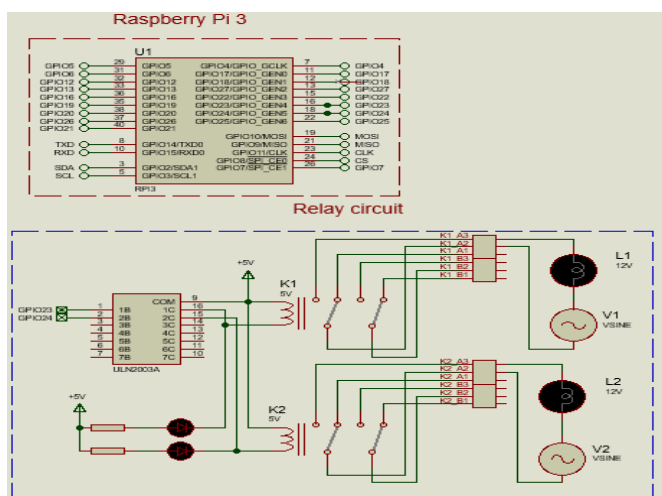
Raspberry Pi 3

U1

GPIO5 29 GPIO5 GPIO4/GPIO_GCLK 7 GPIO4
GPIO6 31 GPIO6 GPIO17/GPIO_GEN0 11 GPIO17
GPIO12 32 GPIO12 GPIO18/GPIO_GEN1 12 GPIO18
GPIO13 33 GPIO13 GPIO27/GPIO_GEN2 13 GPIO27
GPIO16 36 GPIO16 GPIO22/GPIO_GEN3 15 GPIO22
GPIO19 35 GPIO19 GPIO23/GPIO_GEN4 16 GPIO23
GPIO20 38 GPIO20 GPIO24/GPIO_GEN5 18 GPIO24
GPIO26 37 GPIO26 GPIO25/GPIO_GEN6 22 GPIO25
GPIO21 40 GPIO21

GPIO10/MOSI 19 MOSI
TXD 8 GPIO14/TXD0 GPIO9/MISO 21 MISO
RXD 10 GPIO15/RXD0 GPIO11/CLK 23 CLK
GPIO8/SPI_CE0 24 CS
SDA 3 GPIO2/SDA1 GPIO7/SPI_CE1 26 GPIO7
SCL 5 GPIO3/SCL1

RPI3

Relay circuit

+5V

K1
5V

K1 A3
K1 A2
K1 A1
K1 B3
K1 B2
K1 B1

L1
12V

V1
VSINE

GPIO23
GPIO24

1 1B COM 9
2 2B 1C 16
3 3B 2C 15
4 4B 3C 14
5 5B 4C 13
6 6B 5C 12
7 7B 6C 11
7C 10

ULN2003A

+5V

K2
5V

K2 A3
K2 A2
K2 A1
K2 B3
K2 B2
K2 B1

L2
12V

V2
VSINE